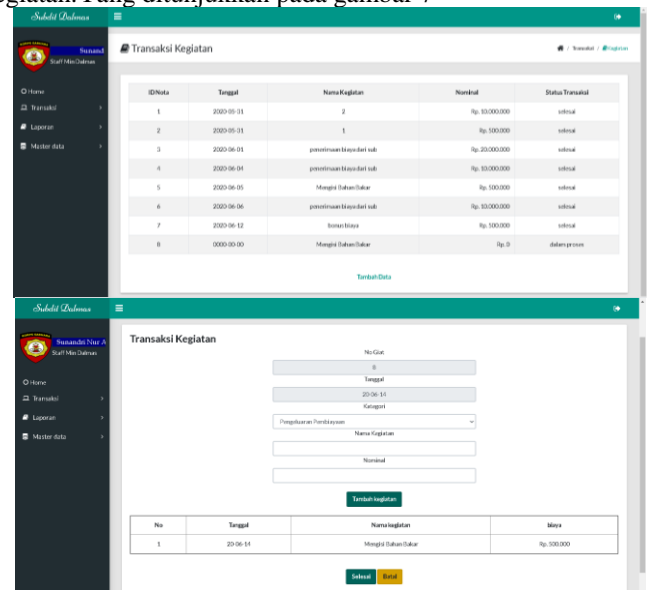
egiatan. Yang ditunjukkan pada gambar 7

Subdit Dalmas

Sunand
Staff Min Dalmas

Home
Transaksi
Laporan
Master data

Transaksi Kegiatan

/ Transaksi / Kegiatan

| ID Nota | Tanggal | Nama Kegiatan | Nominal | Status Transaksi |
|---|---|---|---|---|
| 1 | 2020-05-31 | 2 | Rp. 10.000.000 | selesai |
| 2 | 2020-05-31 | 1 | Rp. 500.000 | selesai |
| 3 | 2020-06-01 | penerimaan biaya dari sub | Rp. 20.000.000 | selesai |
| 4 | 2020-06-04 | penerimaan biaya dari sub | Rp. 10.000.000 | selesai |
| 5 | 2020-06-05 | Mengisi Bahan Bakar | Rp. 500.000 | selesai |
| 6 | 2020-06-06 | penerimaan biaya dari sub | Rp. 10.000.000 | selesai |
| 7 | 2020-06-12 | bonus biaya | Rp. 500.000 | selesai |
| 8 | 0000-00-00 | Mengisi Bahan Bakar | Rp. 0 | dalam proses |

Tambah Data

Subdit Dalmas

Sunandri Nur A
Staff Min Dalmas

Home
Transaksi
Laporan
Master data

Transaksi Kegiatan

No Giat
8
Tanggal
20-06-14
Kategori
Pengeluaran Pembiayaan
Nama Kegiatan

Nominal

Tambah kegiatan

| No | Tanggal | Nama kegiatan | biaya |
|---|---|---|---|
| 1 | 20-06-14 | Mengisi Bahan Bakar | Rp. 500.000 |

Selesai Batal